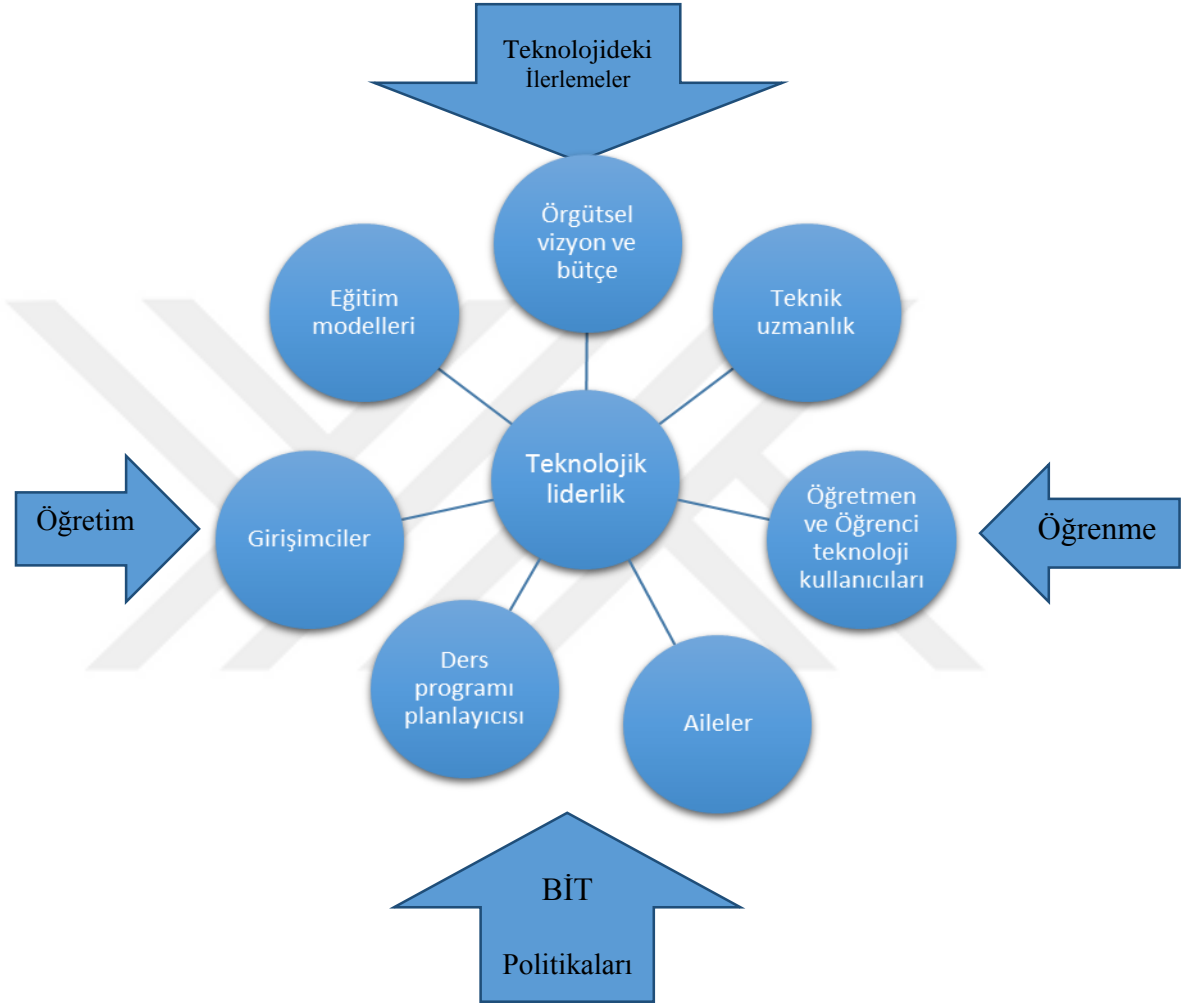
Teknolojideki İlerlemeler

Örgütsel vizyon ve bütçe

Eğitim modelleri

Teknik uzmanlık

Teknolojik liderlik

Öğretim

Girişimciler

Öğretmen ve Öğrenci teknoloji kullanıcıları

Öğrenme

Ders programı planlayıcısı

Aileler

BİT

Politikaları